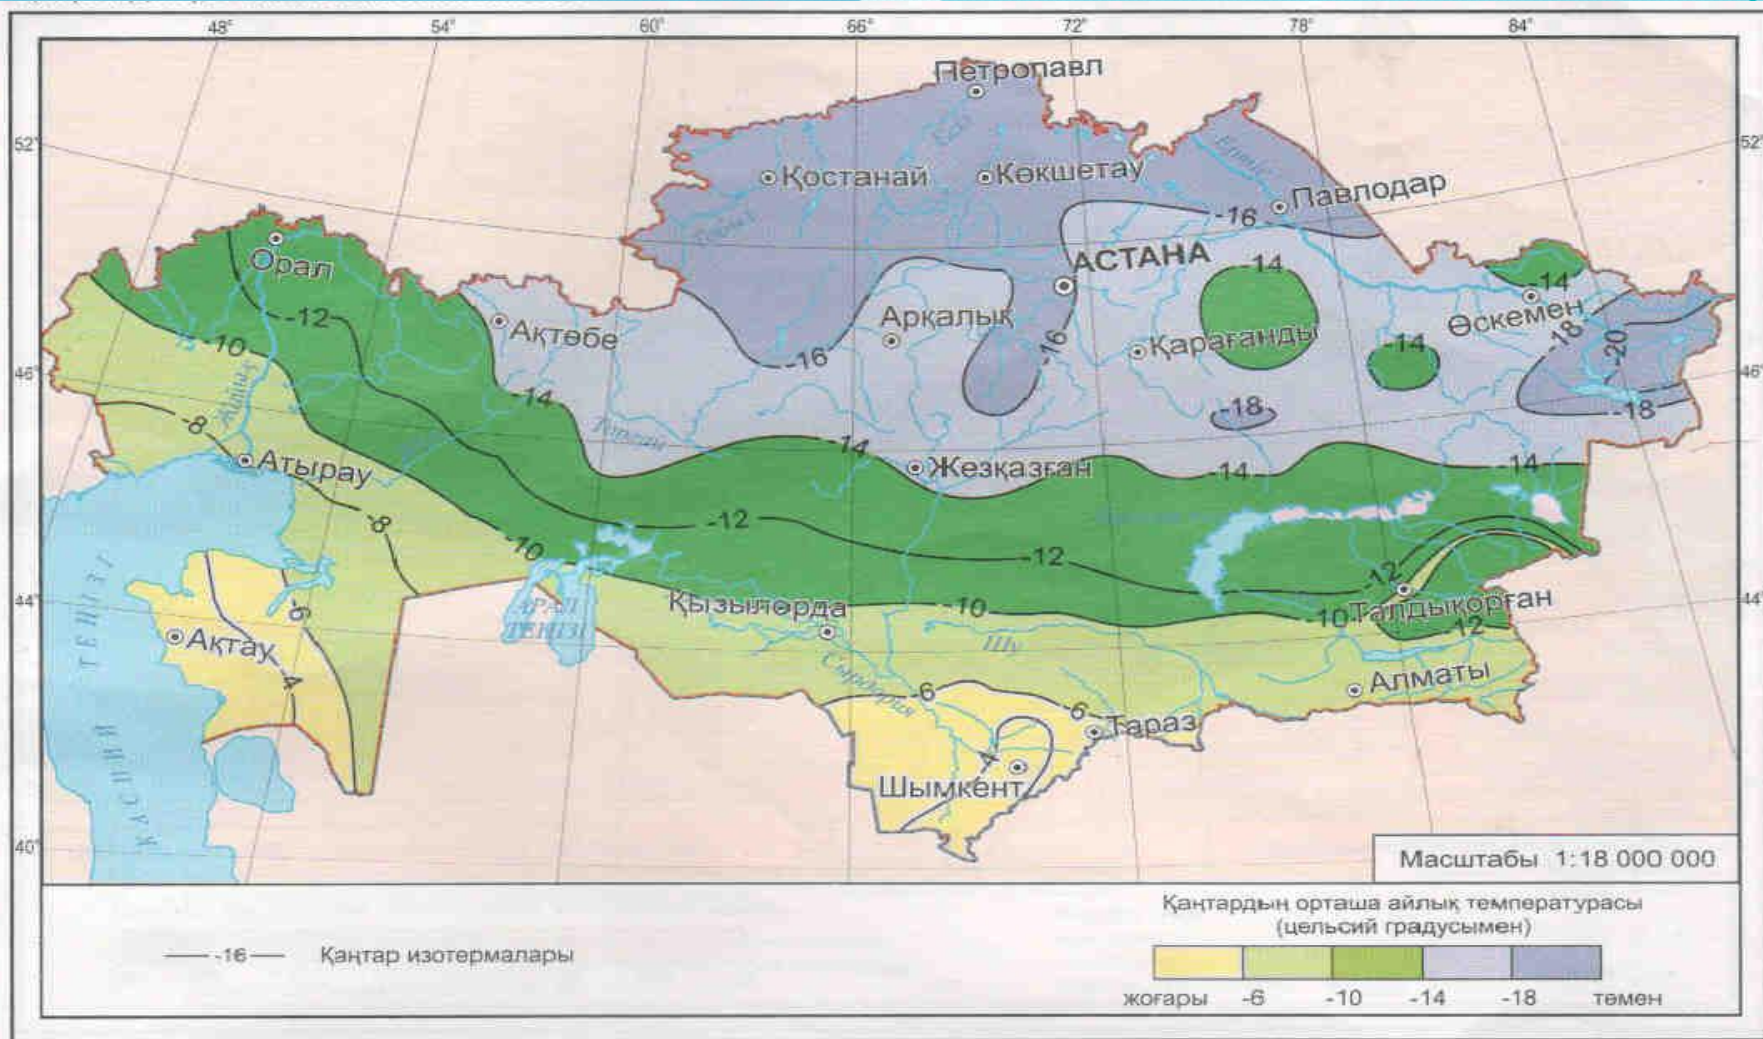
48° 54° 60° 66° 72° 78° 84°

52° 52°

46° 46°

44° 44°

40°

Петропавл

Қостанай

Көкшетау

Павлодар

-16

АСТАНА

-14

Орал

-12

-10

Ақтөбе

Арқалық

-16

-16

Қарағанды

-14

Өскемен

-14

-18

-20

-18

-14

-18

-8

Атырау

-14

Жезқазған

-14

-14

-8

-12

-10

-12

-12

-10

Талдықорған

-12

Қызылорда

-10

-6

Ақтау

-4

-6

-6

Алматы

Тараз

-4

Шымкент

Масштабы 1:18 000 000

Қаңтардың орташа айлық температурасы (цельсий градусымен)

жоғары -6 -10 -14 -18 төмен

-16 Қаңтар изотермалары